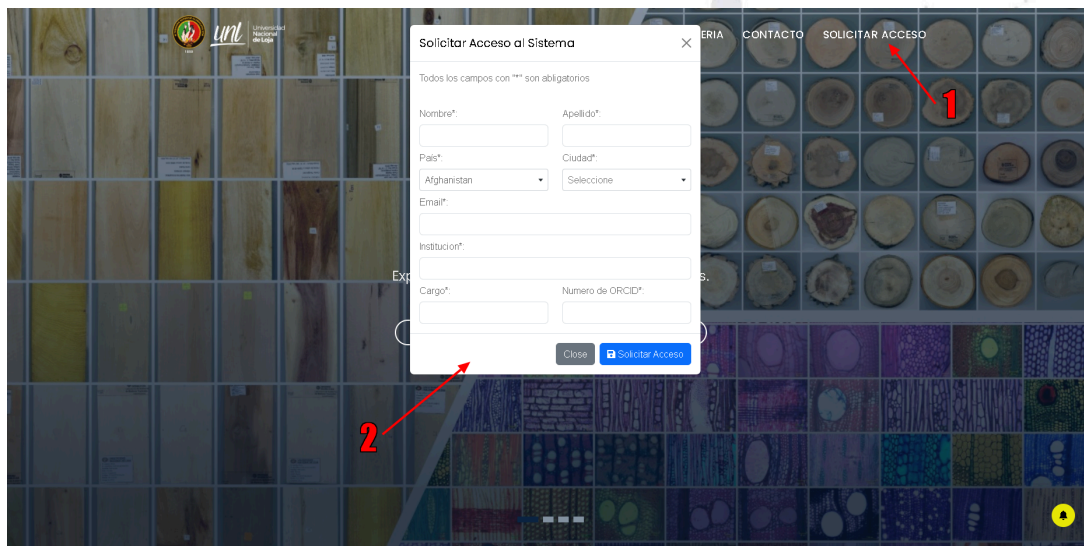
unl Universidad Nacional de Loja

ERIA CONTACTO SOLICITAR ACCESO

1

Solicitar Acceso al Sistema ×

Todos los campos con "*" son abligatorios

Nombre*:

Apellido*:

Pais*:

Afghanistan

Ciudad*:

Seleccione

Email*:

Institucion*:

Cargo*:

Numero de ORCID*:

Close

Solicitar Acceso

Exp s.

2